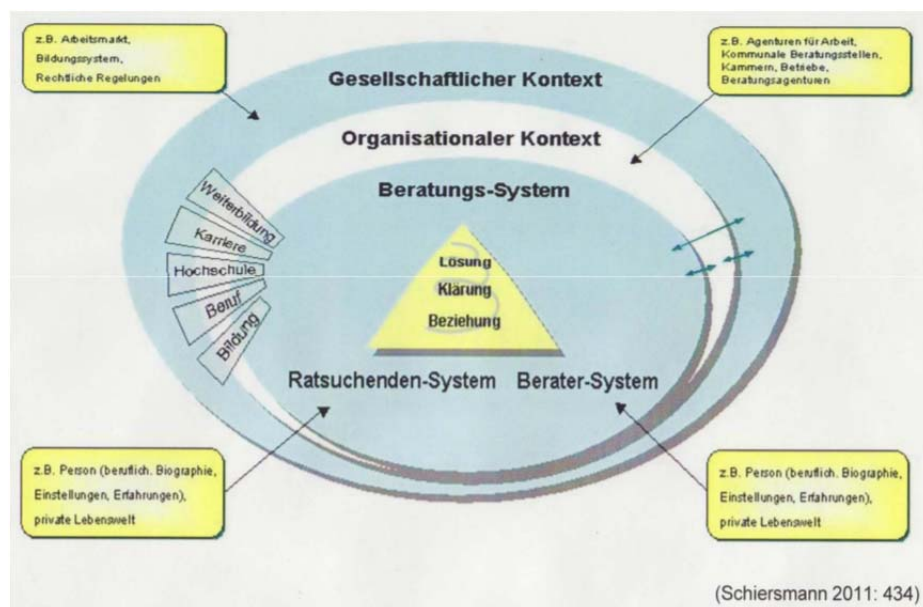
z.B. Arbeitsmarkt, Bildungssystem, Rechtliche Regelungen

z.B. Agenturen für Arbeit, Kommunale Beratungsstellen, Kammern, Betriebe, Beratungsagenturen

Gesellschaftlicher Kontext

Organisationaler Kontext

Beratungs-System

Weiterbildung

Karriere

Hochschule

Beruf

Bildung

Lösung

Klärung

Beziehung

Ratsuchenden-System

Berater-System

z.B. Person (beruflich. Biographie, Einstellungen, Erfahrungen), private Lebenswelt

z.B. Person (beruflich. Biographie, Einstellungen, Erfahrungen), private Lebenswelt

(Schiersmann 2011: 434)